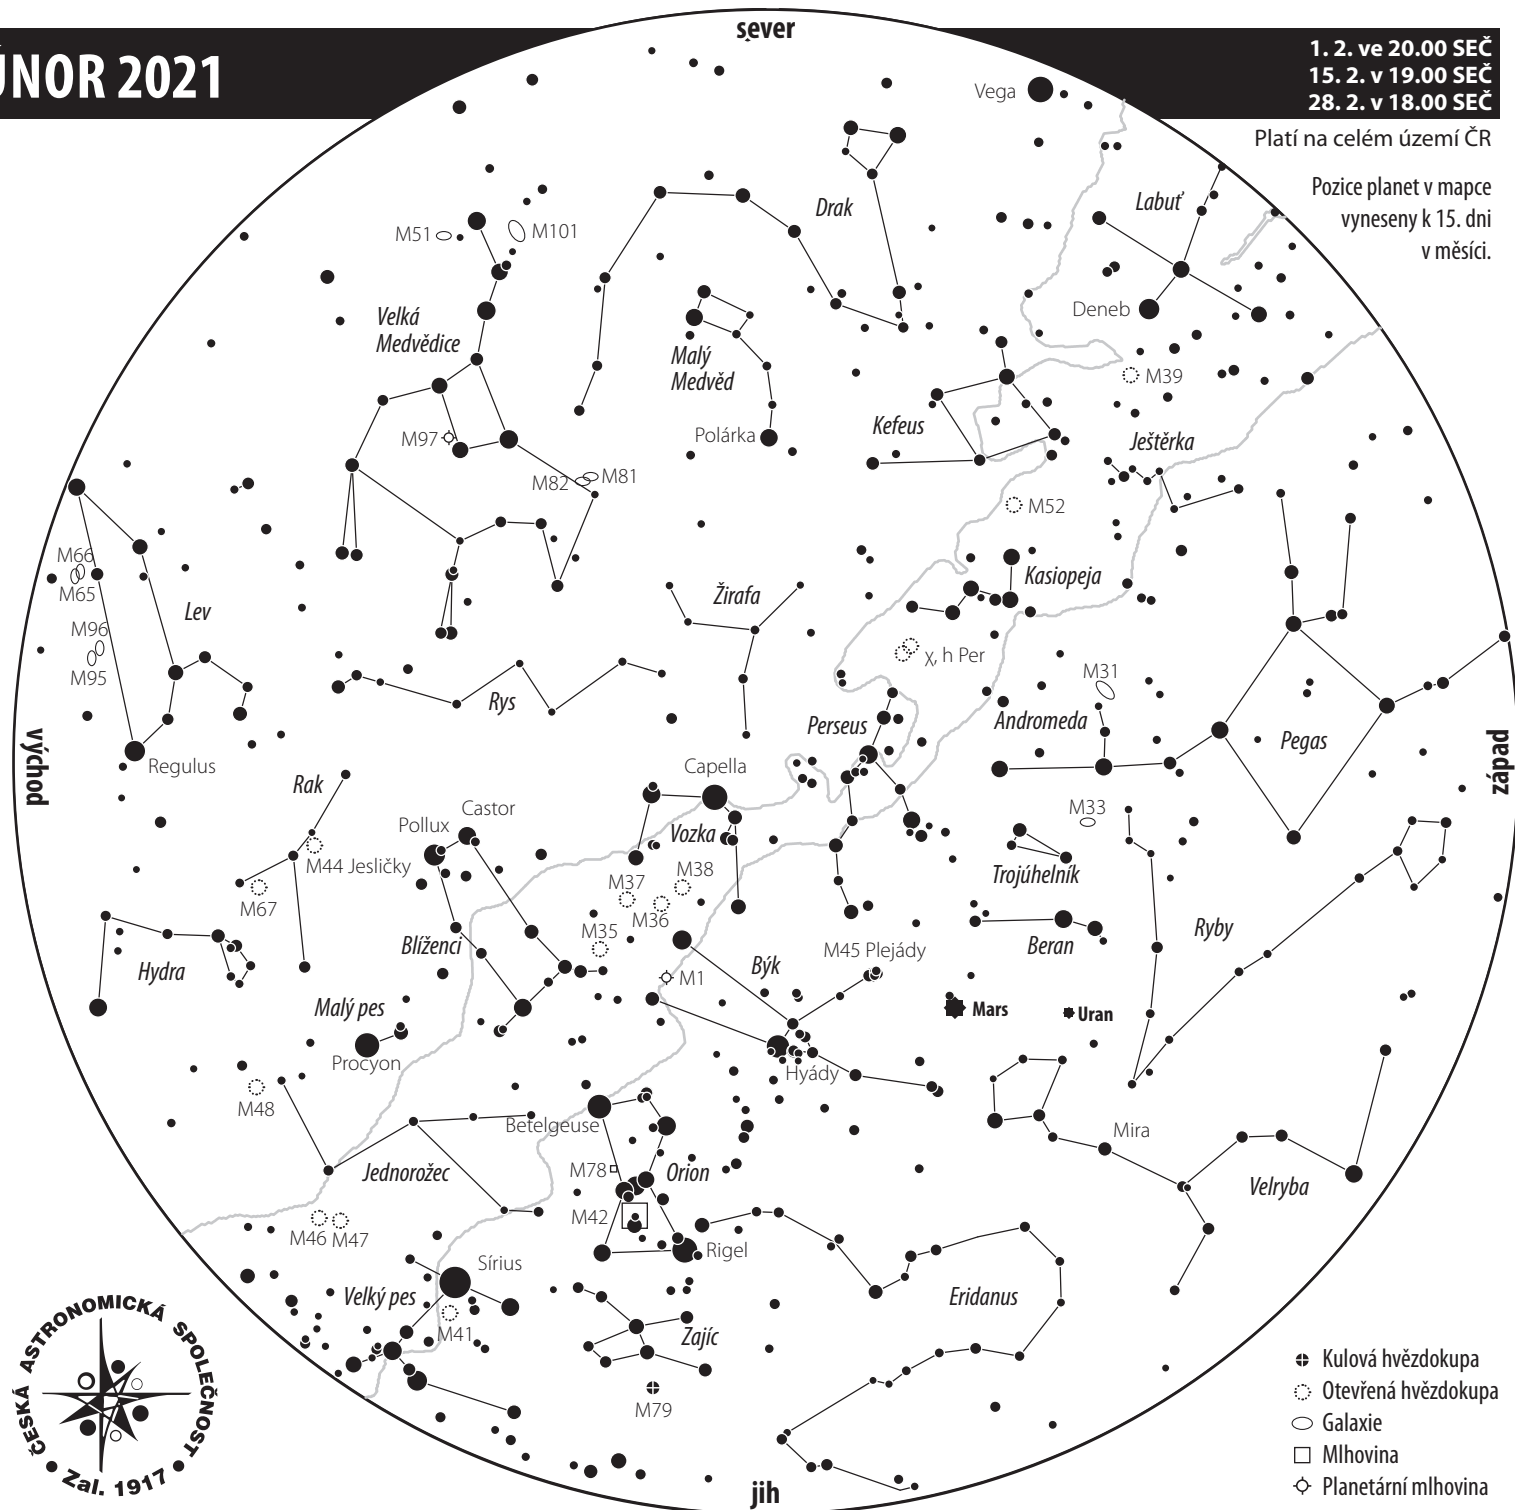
ÚNOR 2021

sever

1. 2. ve 20.00 SEČ
15. 2. v 19.00 SEČ
28. 2. v 18.00 SEČ

Platí na celém území ČR

Pozice planet v mapce vyneseny k 15. dni v měsíci.

Vega
Drak
Labuť
M51
M101
Deneb
Velká Medvědice
Malý Medvěd
M39
Kefeus
M97
Polárka
Ještěrka
M82
M81
M52
M66
M65
Kasiopeja
Žirafa
Lev
M96
M95
χ, h Per
M31
Rys
Andromeda
Perseus
Pegas
Regulus
východ
západ
Rak
Capella
Castor
M33
Pollux
Vozka
M44 Jesličky
M38
M37
Trojúhelník
M67
M36
M35
Blíženci
Beran
Ryby
Hydra
M45 Plejády
Býk
M1
Malý pes
Mars
Uran
Procyon
Hyády
M48
Betelgeuse
Mira
M78
Orion
Jednorožec
Velryba
M42
M46
M47
Rigel
Sírius
Eridanus
Velký pes
M41
Zajíc
M79
jih

ČESKÁ ASTRONOMICKÁ SPOLEČNOST
Zal. 1917

Kulová hvězdokupa
Otevřená hvězdokupa
Galaxie
Mlhovina
Planetární mlhovina